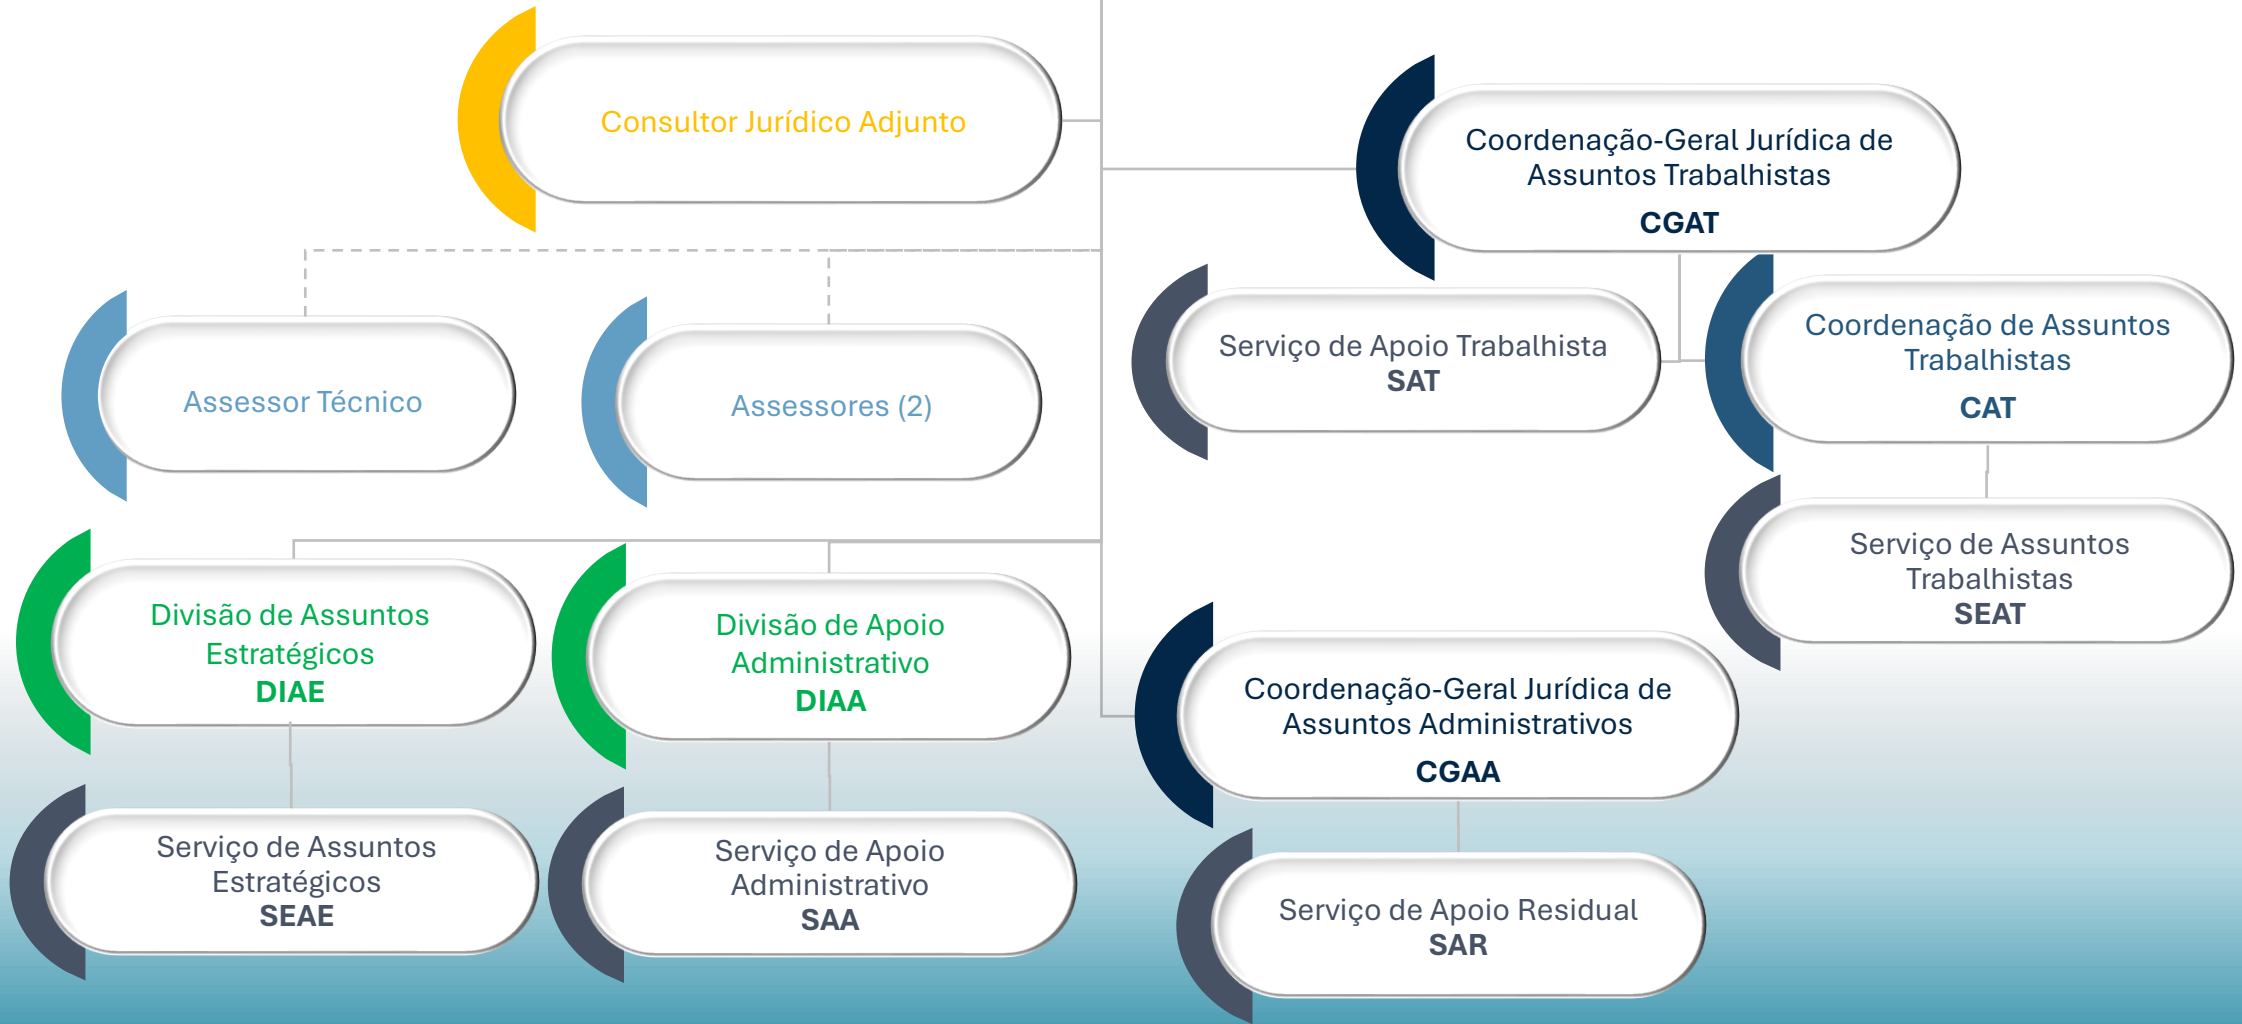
Consultor Jurídico Adjunto

Coordenação-Geral Jurídica de Assuntos Trabalhistas
CGAT

Assessor Técnico

Assessores (2)

Serviço de Apoio Trabalhista
SAT

Coordenação de Assuntos Trabalhistas
CAT

Serviço de Assuntos Trabalhistas
SEAT

Divisão de Assuntos Estratégicos
DIAE

Divisão de Apoio Administrativo
DIAA

Coordenação-Geral Jurídica de Assuntos Administrativos
CGAA

Serviço de Assuntos Estratégicos
SEAE

Serviço de Apoio Administrativo
SAA

Serviço de Apoio Residual
SAR